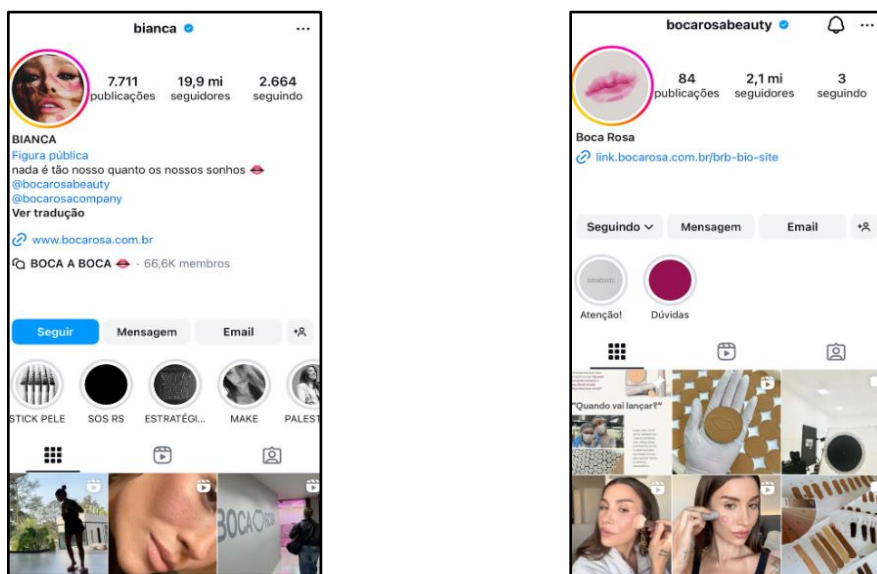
bianca ···

7.711 publicações
19,9 mi seguidores
2.664 seguindo

BIANCA
Figura pública
nada é tão nosso quanto os nossos sonhos 👄
@bocarosabeauty
@bocarosacompany
Ver tradução

www.bocarosa.com.br

BOCA A BOCA 👄 · 66,6K membros

Seguir
Mensagem
Email

STICK PELE
SOS RS
ESTRATÉGI...
MAKE
PALEST

BOCA

bocarosabeauty ···

84 publicações
2,1 mi seguidores
3 seguindo

Boca Rosa
link.bocarosa.com.br/brb-bio-site

Seguindo
Mensagem
Email

Atenção!
Dúvidas

"Quando vai lançar?"